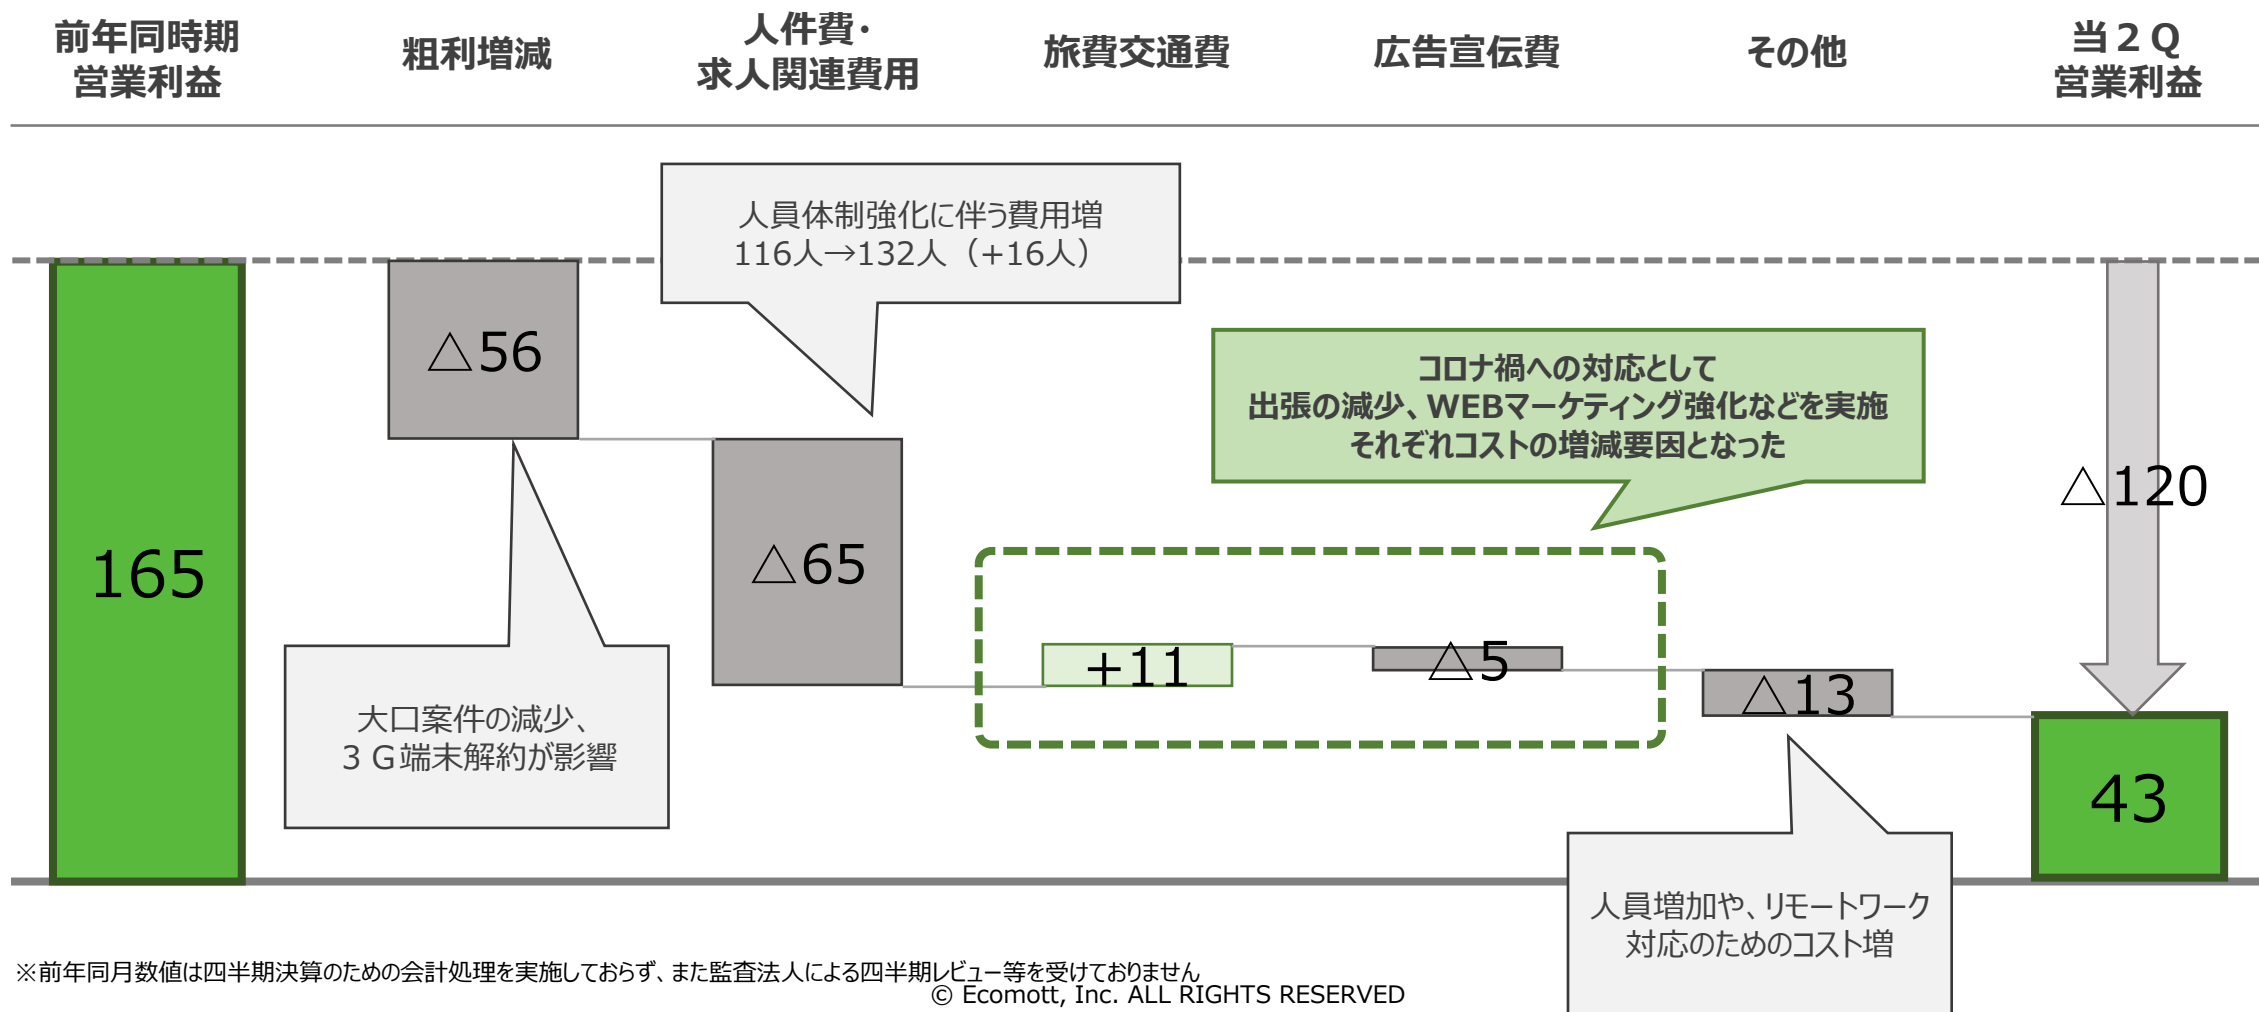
前年同時期
営業利益

粗利増減

人件費・
求人関連費用

旅費交通費

広告宣伝費

その他

当２Q
営業利益

人員体制強化に伴う費用増
116人→132人（+16人）

△56

コロナ禍への対応として
出張の減少、WEBマーケティング強化などを実施
それぞれコストの増減要因となった

△120

165

△65

+11

△5

△13

大口案件の減少、
３G端末解約が影響

43

人員増加や、リモートワーク
対応のためのコスト増

※前年同月数値は四半期決算のための会計処理を実施しておらず、また監査法人による四半期レビュー等を受けておりません
© Ecomott, Inc. ALL RIGHTS RESERVED